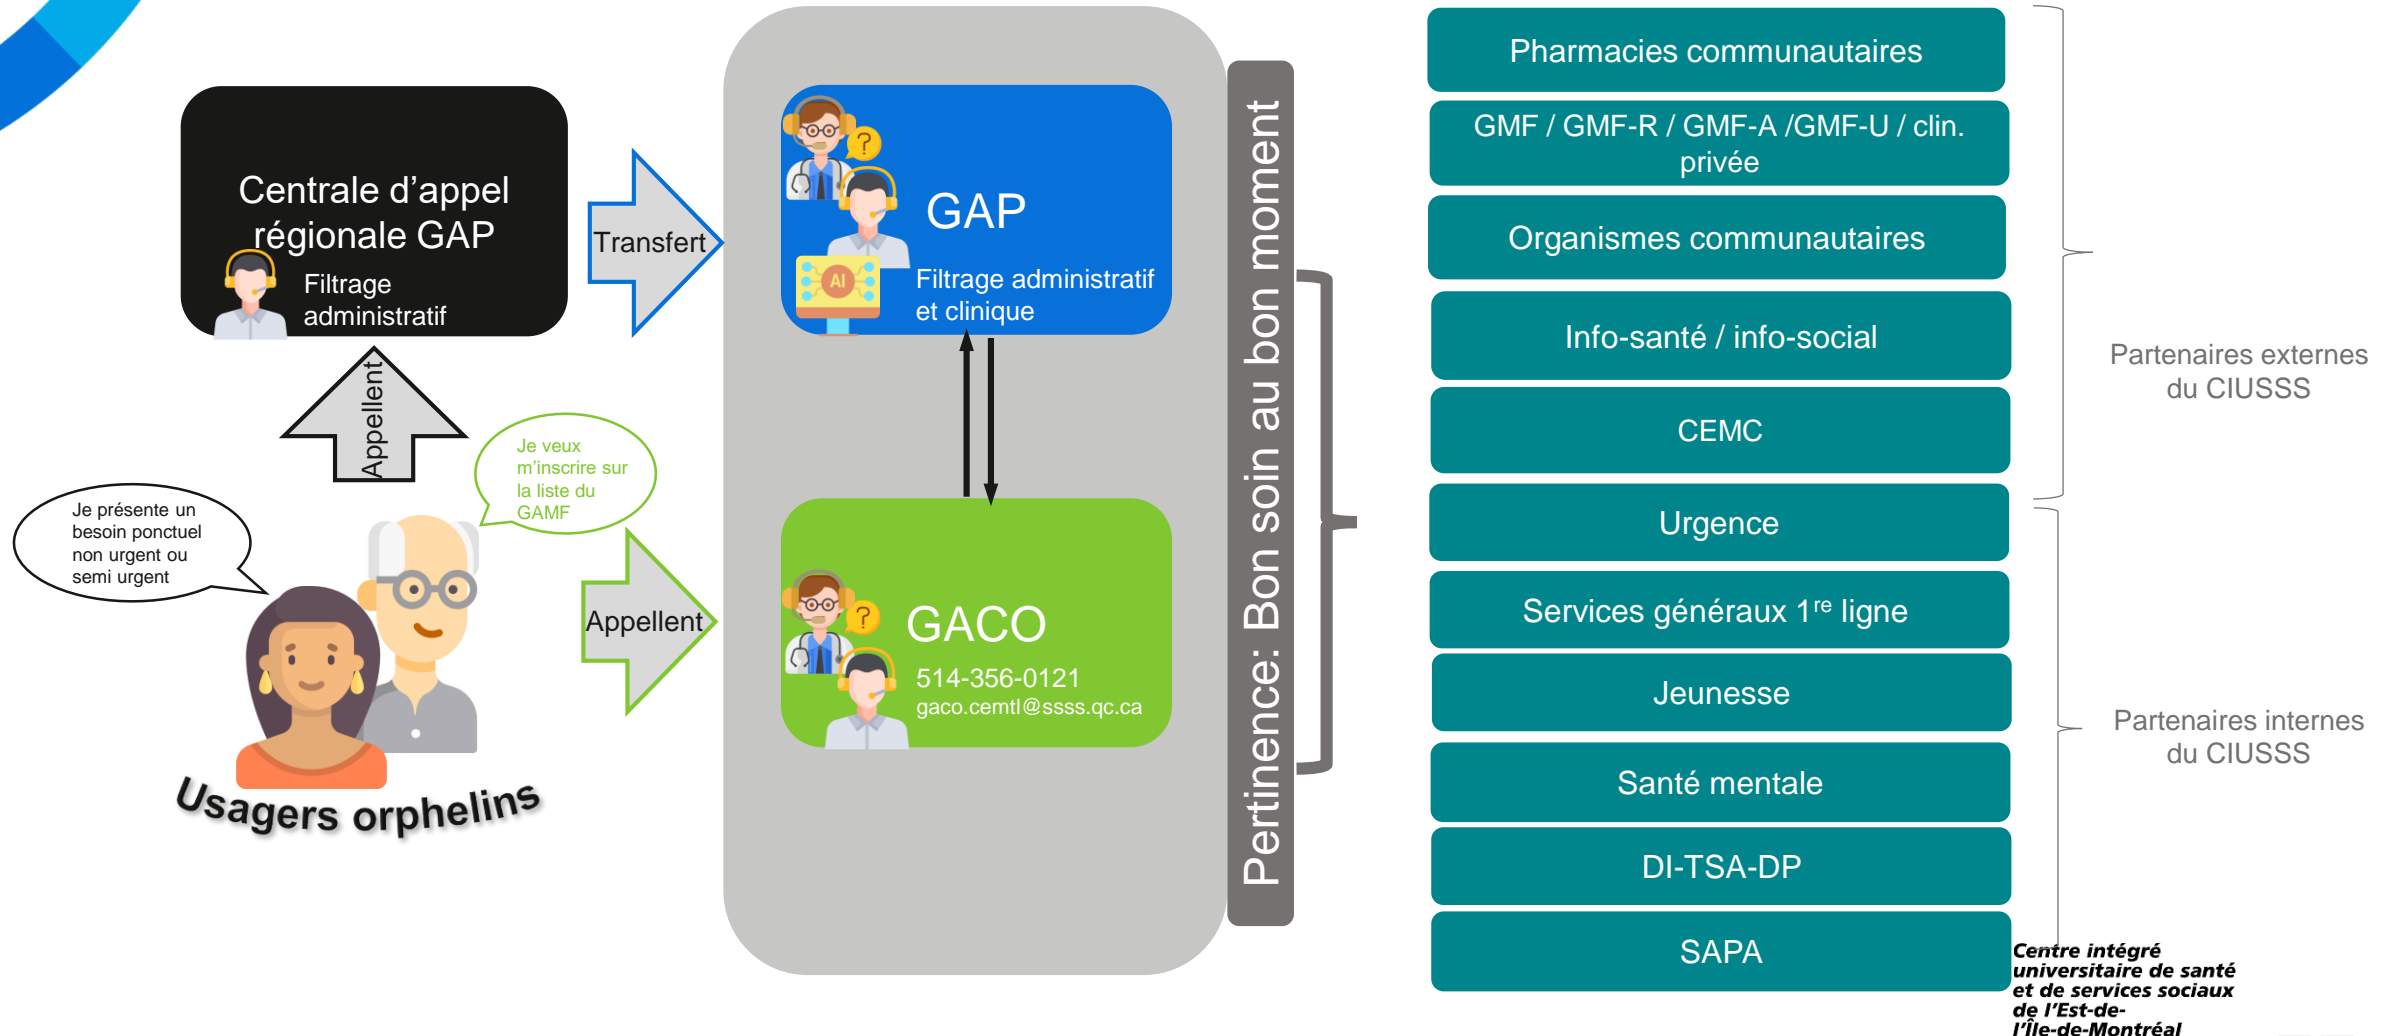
Centrale d'appel régionale GAP

Filtrage administratif

Transfert

GAP

Filtrage administratif et clinique

AI

Appellent

Je veux m'inscrire sur la liste du GAMF

Je présente un besoin ponctuel non urgent ou semi urgent

Appellent

GACO

514-356-0121

gaco.cemtl@ssss.qc.ca

Usagers orphelins

Pertinence: Bon soin au bon moment

Pharmacies communautaires

GMF / GMF-R / GMF-A /GMF-U / clin. privée

Organismes communautaires

Info-santé / info-social

CEMC

Urgence

Services généraux 1$^{re}$ ligne

Jeunesse

Santé mentale

DI-TSA-DP

SAPA

Partenaires externes du CIUSSS

Partenaires internes du CIUSSS

Centre intégré universitaire de santé et de services sociaux de l'Est-de-l'Île-de-Montréal